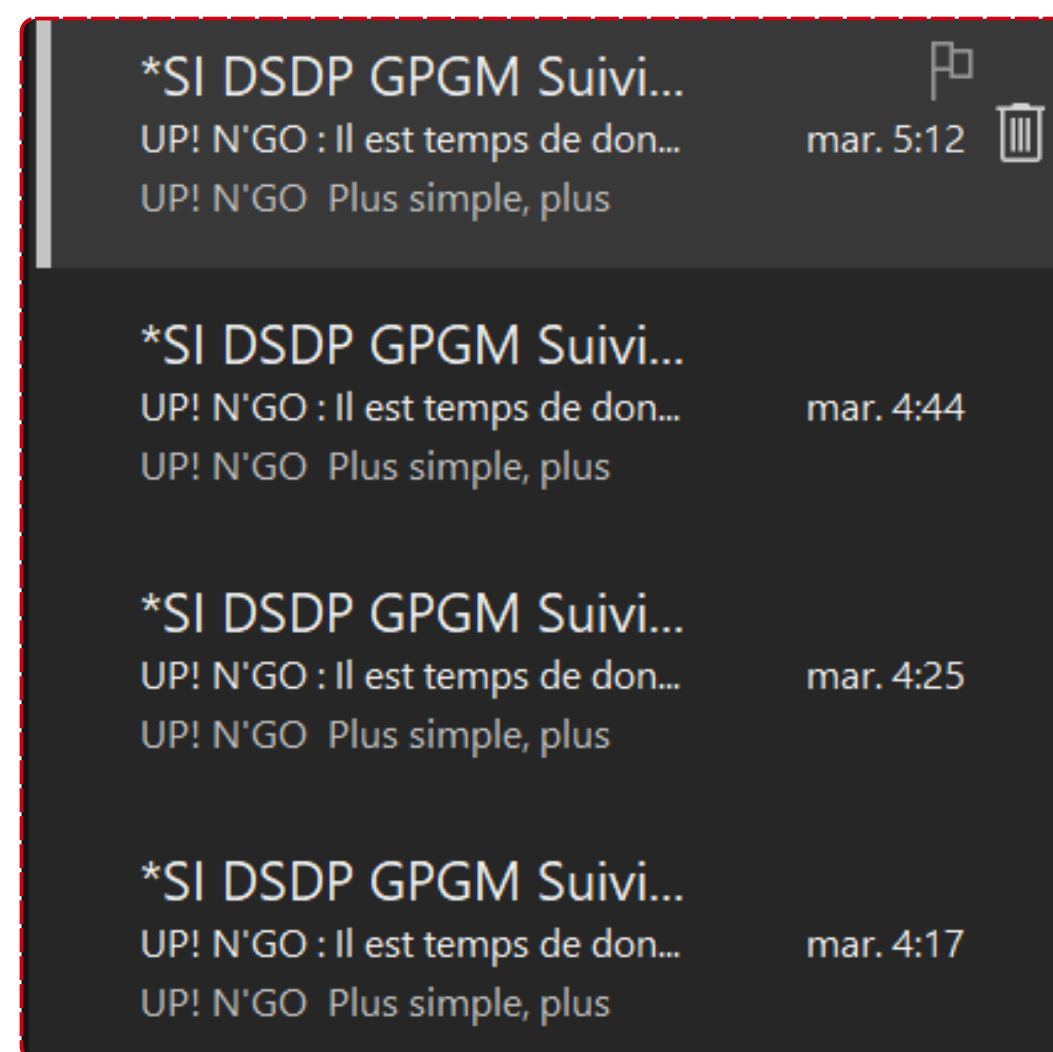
*SI DSDP GPGM Suivi...
UP! N'GO : Il est temps de don... mar. 5:12
UP! N'GO Plus simple, plus

*SI DSDP GPGM Suivi...
UP! N'GO : Il est temps de don... mar. 4:44
UP! N'GO Plus simple, plus

*SI DSDP GPGM Suivi...
UP! N'GO : Il est temps de don... mar. 4:25
UP! N'GO Plus simple, plus

*SI DSDP GPGM Suivi...
UP! N'GO : Il est temps de don... mar. 4:17
UP! N'GO Plus simple, plus